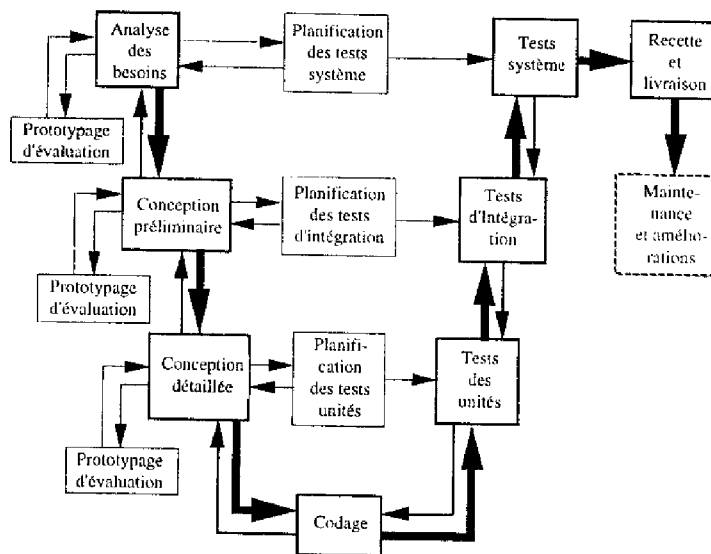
Analyse des besoins

Planification des tests système

Tests système

Recette et livraison

Prototypage d'évaluation

Maintenance et améliorations

Conception préliminaire

Planification des tests d'intégration

Tests d'Intégration

Prototypage d'évaluation

Conception détaillée

Planification des tests unités

Tests des unités

Prototypage d'évaluation

Codage